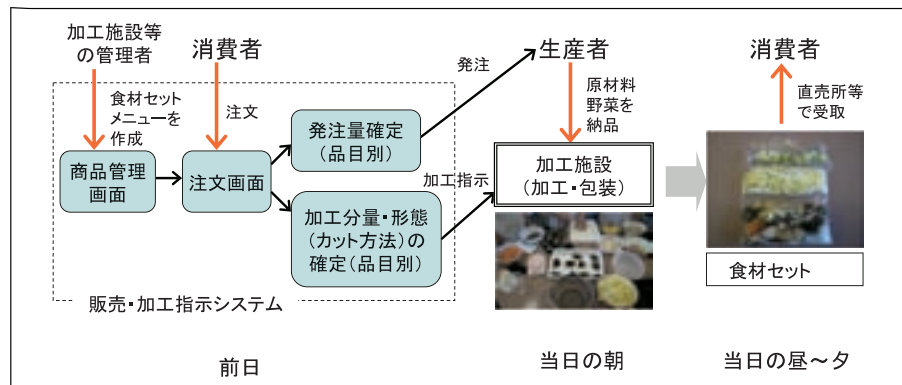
加工施設等の管理者

消費者

食材セットメニューを作成

注文

商品管理画面

注文画面

発注量確定（品目別）

加工分量・形態（カット方法）の確定（品目別）

販売・加工指示システム

発注

加工指示

生産者

原材料野菜を納品

加工施設（加工・包装）

消費者

直売所等で受取

食材セット

前日

当日の朝

当日の昼～夕